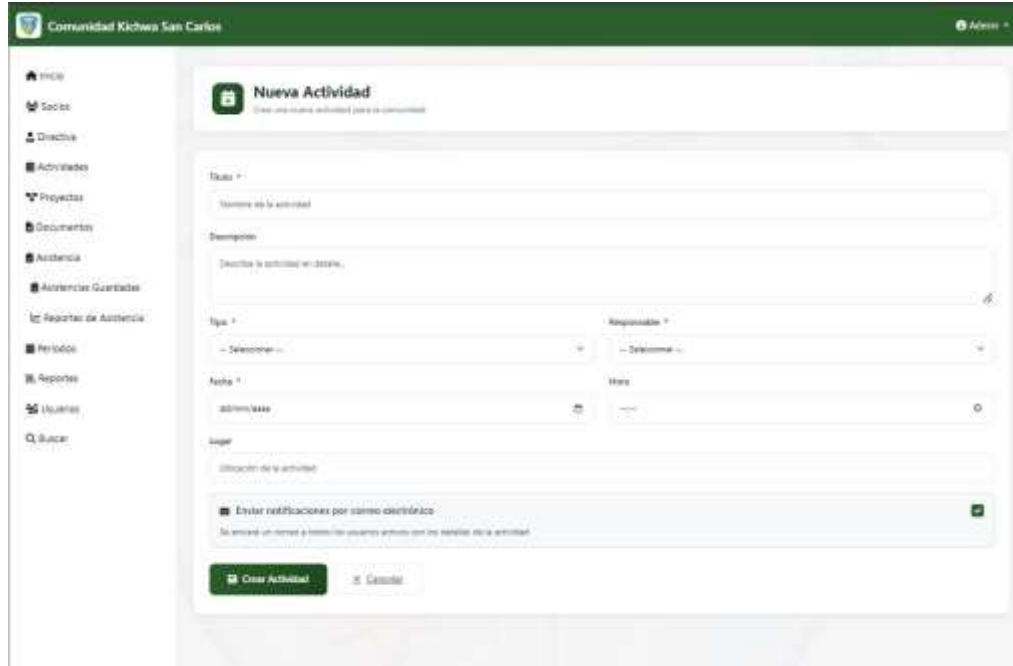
Comunidad Kichwa San Carlos

Admin

Inicio
Socios
Directiva
Actividades
Proyectos
Documentos
Asistencia
Asistencias Guardadas
Reportes de Asistencia
Periodos
Reportes
Usuarios
Buscar

Nueva Actividad
Crear una nueva actividad para la comunidad

Título *
Nombre de la actividad

Descripción
Describe la actividad en detalle...

Tipo *
-- Seleccionar --

Responsable *
-- Seleccionar --

Fecha *
dd/mm/aaaa

Hora
--:--

Lugar
Ubicación de la actividad

Enviar notificaciones por correo electrónico
Se enviará un correo a todos los usuarios activos con los detalles de la actividad

Crear Actividad
Cancelar